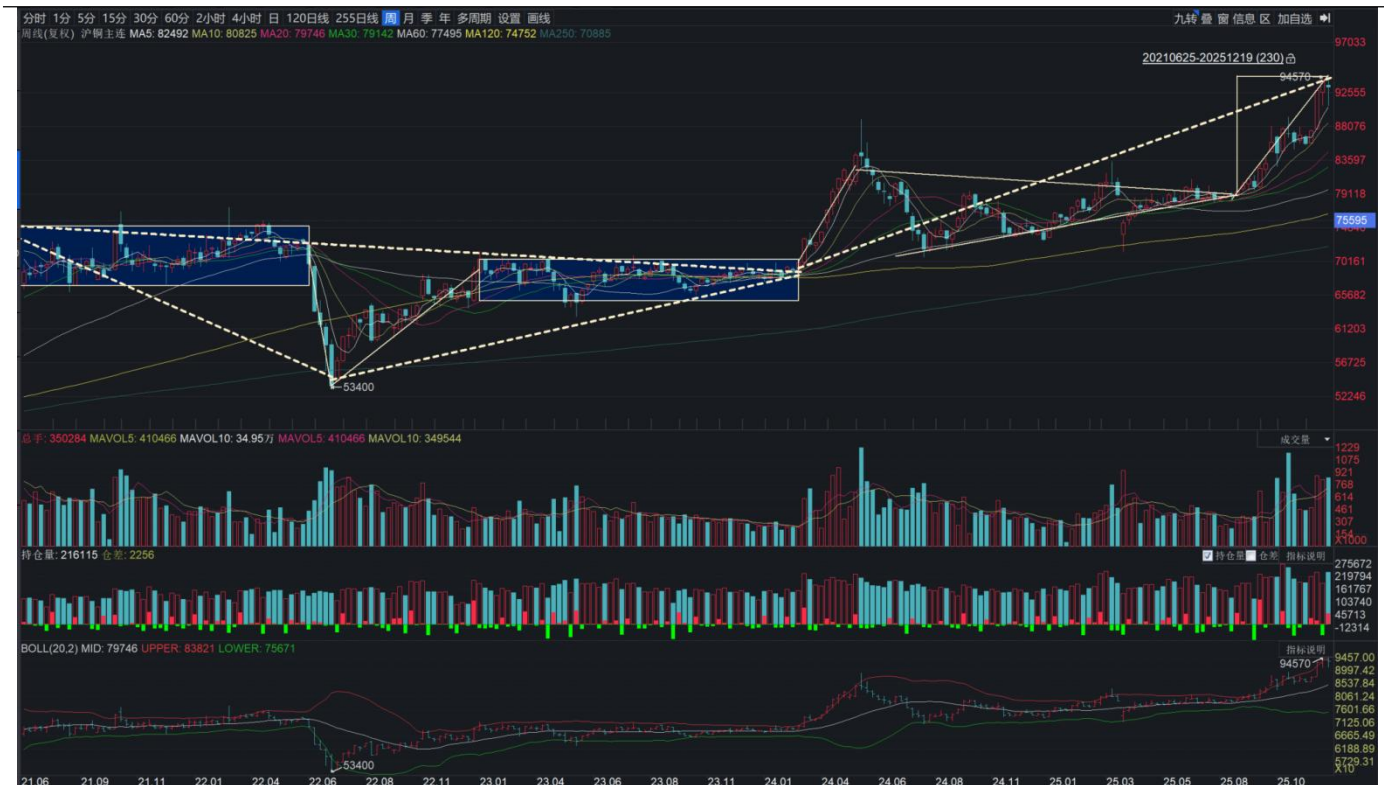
分时 1分 5分 15分 30分 60分 2小时 4小时 日 120日线 255日线 周 月 季 年 多周期 设置 画线
九转 叠 窗 信息 区 加自选
周线(复权) 沪铜主连 MA5: 82492 MA10: 80825 MA20: 79746 MA30: 79142 MA60: 77495 MA120: 74752 MA250: 70885

20210625-20251219 (230)
94570
53400

97033
92555
88076
83597
79118
75595
70161
65682
61203
56725
52246

总手: 350284 MAVOL5: 410466 MAVOL10: 34.95万 MAVOL5: 410466 MAVOL10: 349544
成交量
1229
1075
921
768
614
461
307
X1000

持仓量: 216115 仓差: 2256
持仓量 仓差 指标说明
275672
219794
161767
103740
45713
-12314

BOLL(20,2) MID: 79746 UPPER: 83821 LOWER: 75671
指标说明
94570
53400
9457.00
8997.42
8537.84
8061.24
7601.66
7125.06
6665.49
6188.89
5729.31
X10

21.06 21.09 21.11 22.01 22.04 22.06 22.08 22.11 23.01 23.04 23.06 23.08 23.11 24.01 24.04 24.06 24.08 24.11 25.01 25.03 25.05 25.08 25.10